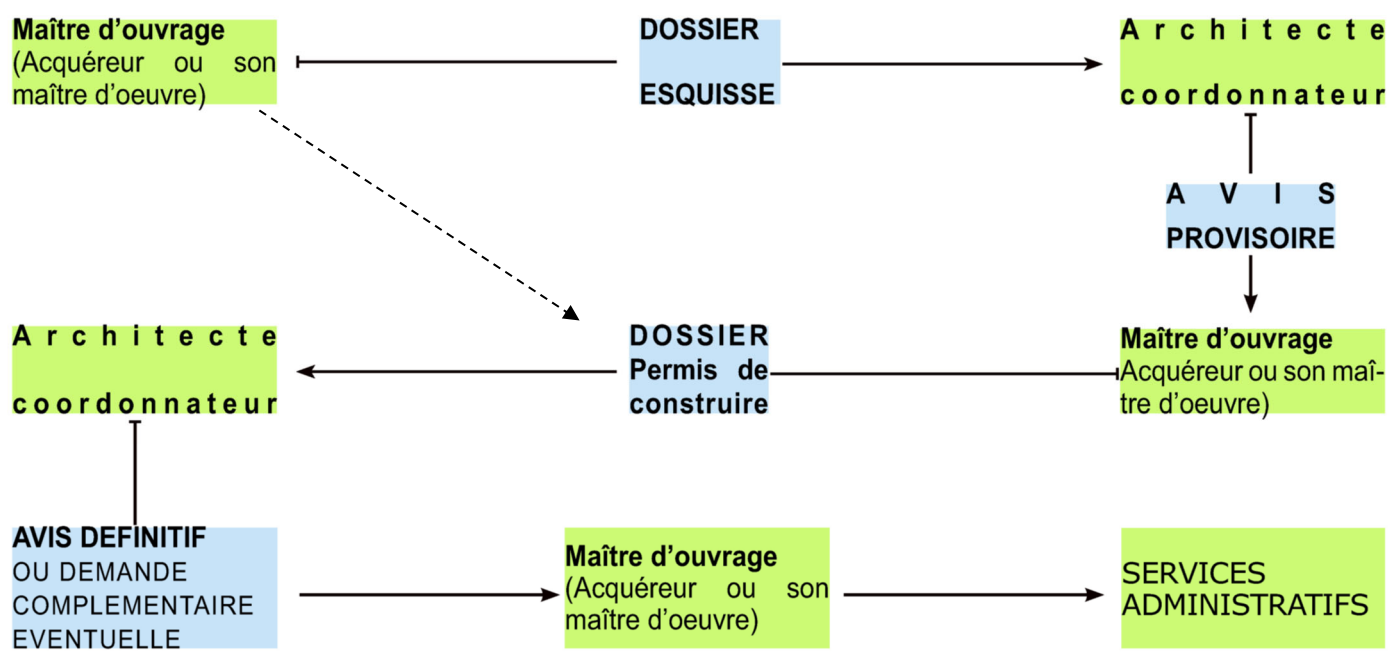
Maître d'ouvrage
(Acquéreur ou son maître d'oeuvre)

DOSSIER

ESQUISSE

Architecte

coordonnateur

AVIS

PROVISOIRE

Architecte

coordonnateur

DOSSIER
Permis de construire

Maître d'ouvrage
Acquéreur ou son maître d'oeuvre)

AVIS DEFINITIF
OU DEMANDE COMPLEMENTAIRE EVENTUELLE

Maître d'ouvrage
(Acquéreur ou son maître d'oeuvre)

SERVICES ADMINISTRATIFS